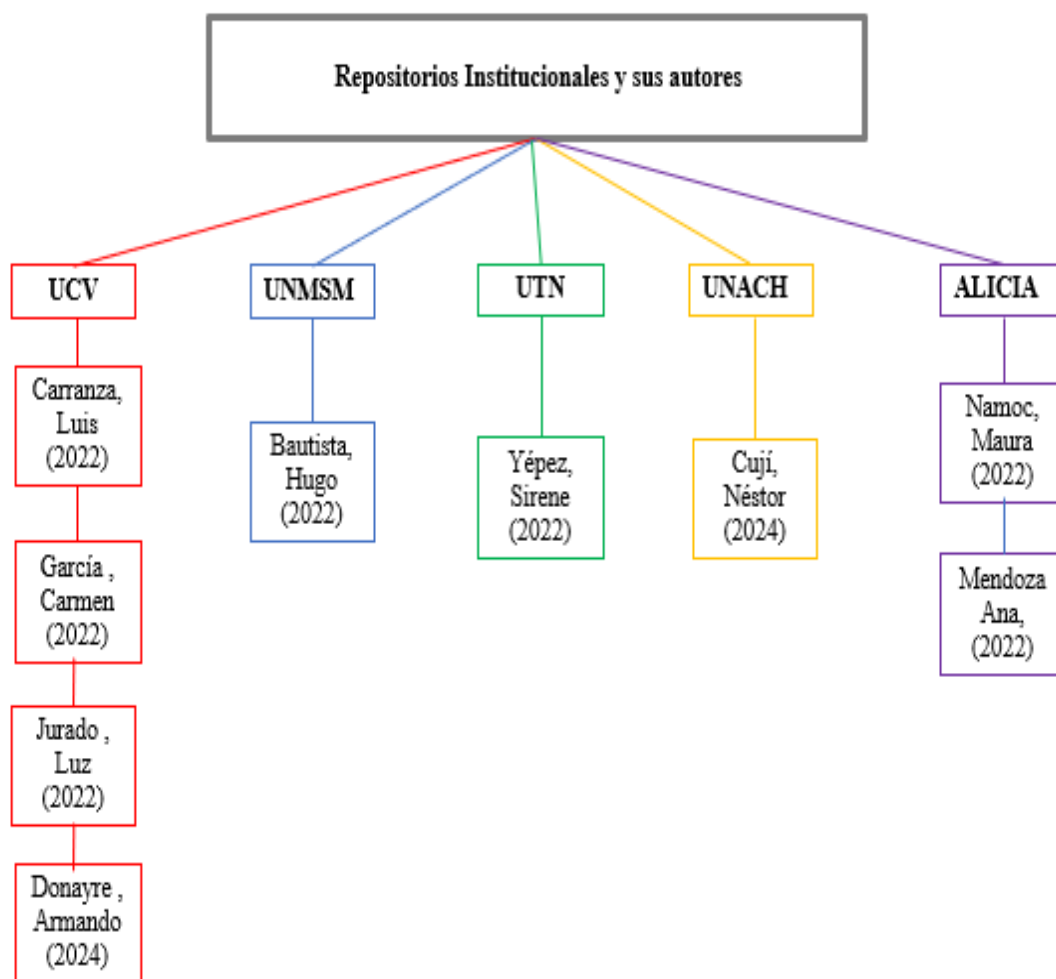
Repositorios Institucionales y sus autores

UCV

Carranza, Luis (2022)

García , Carmen (2022)

Jurado , Luz (2022)

Donayre , Armando (2024)

UNMSM

Bautista, Hugo (2022)

UTN

Yépez, Sirene (2022)

UNACH

Cují, Néstor (2024)

ALICIA

Namoc, Maura (2022)

Mendoza Ana, (2022)